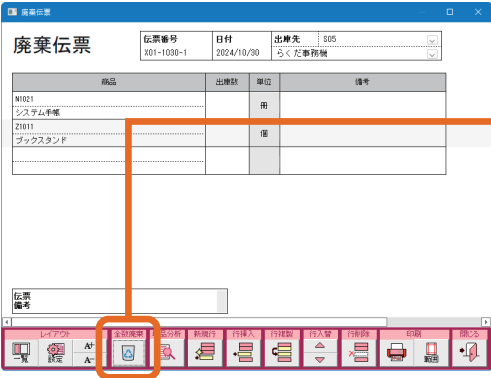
廃棄伝票

廃棄伝票

| 伝票番号 | 日付 | 出庫先 | S05 |
|---|---|---|---|
| X01-1030-1 | 2024/10/30 | | らくだ事務機 |

| 商品 | 出庫数 | 単位 | 備考 |
|---|---|---|---|
| N1021 システム手帳 | | 冊 | |
| Z1011 ブックスタンド | | 個 | |
| | | | |

伝票備考

レイアウト
一覧
設定
A+
A-
全部廃棄
品分析
新規行
行挿入
行複製
行入替
行削除
印刷
印刷
範囲
閉じる